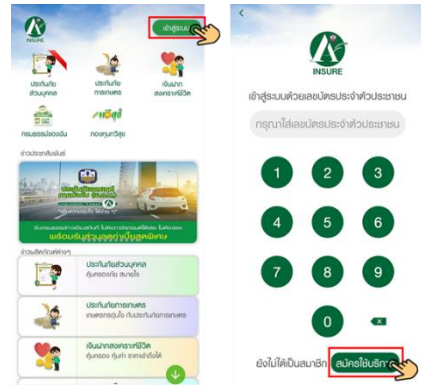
INSURE

เข้าสู่ระบบ

ประกันภัยส่วนบุคคล

ประกันภัยการเกษตร

เงินฝากสงเคราะห์ชีวิต

กรมธรรม์ของฉัน

กองทุนกรวิสุข

ข่าวประชาสัมพันธ์

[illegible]

พร้อมรับสุขภาพบุญที่คุ้มค่า

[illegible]

ประกันภัยส่วนบุคคล
คุ้มครอง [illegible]

ประกันภัยการเกษตร
เกษตรกรอุ่นใจ กับประกันภัยการเกษตร

เงินฝากสงเคราะห์ชีวิต
คุ้มครอง คุ้มค่า ราคาเข้าถึงได้

INSURE

เข้าสู่ระบบด้วยเลขบัตรประจำตัวประชาชน

กรุณาใส่เลขบัตรประจำตัวประชาชน

1 2 3
4 5 6
7 8 9
0

ยังไม่ได้เป็นสมาชิก

สมัครใช้บริการ